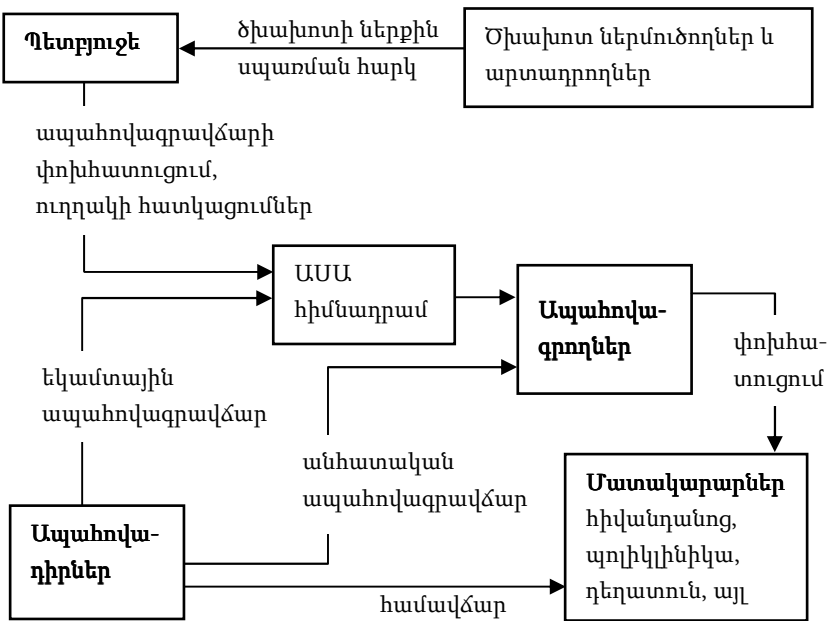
Պետբյուջե

ծխախոտի ներքին սպառման հարկ

Ծխախոտ ներմուծողներ և արտադրողներ

ապահովագրավճարի փոխհատուցում, ուղղակի հատկացումներ

ԱՍԱ հիմնադրամ

Ապահովագրողներ

փոխհատուցում

եկամտային ապահովագրավճար

անհատական ապահովագրավճար

Ապահովադիրներ

Մատակարարներ հիվանդանոց, պոլիկլինիկա, դեղատուն, այլ

համավճար